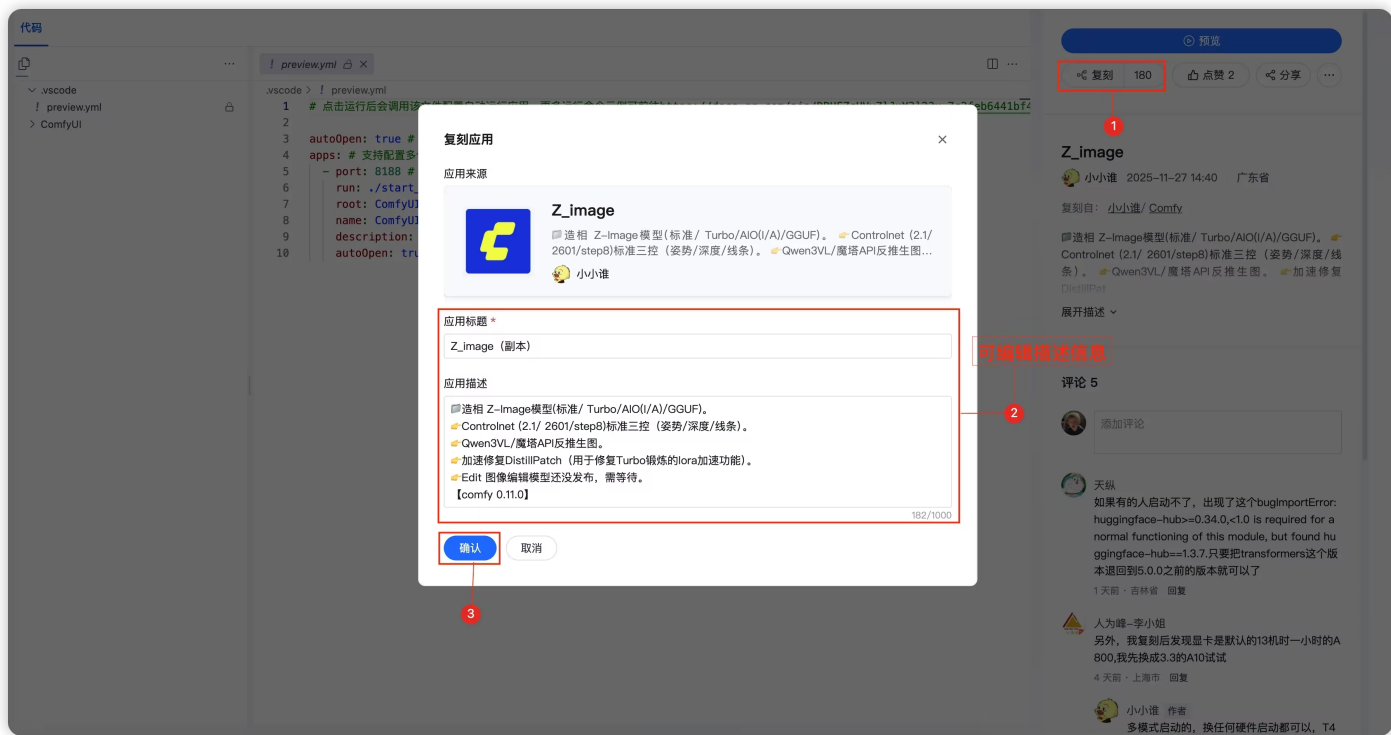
代码

.vscode
preview.yml
ComfyUI

preview.yml
.vscode > ! preview.yml
1 # 点击运行后会调用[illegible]
2
3 autoOpen: true #
4 apps: # 支持配置多
5 - port: 8188 #
6 run: ./start_
7 root: ComfyUI
8 name: ComfyUI
9 description:
10 autoOpen: tru

预览

复刻 180
点赞 2
分享
···

1

Z_image
小小谁 2025-11-27 14:40 广东省
复刻自: 小小谁/ Comfy
造相 Z-Image模型(标准/ Turbo/AIO(I/A)/GGUF)。 Controlnet (2.1/ 2601/step8)标准三控（姿势/深度/线条）。 Qwen3VL/魔塔API反推生图。 加速修复 DistillPat
展开描述

评论 5
添加评论

天纵
如果有的人启动不了，出现了这个bugImportError: huggingface-hub>=0.34.0,<1.0 is required for a normal functioning of this module, but found huggingface-hub==1.3.7.只要把transformers这个版本退回到5.0.0之前的版本就可以了
1 天前 · 吉林省 回复

人为峰-李小姐
另外，我复刻后发现显卡是默认的13机时一小时的A800,我先换成3.3的A10试试
4 天前 · 上海市 回复

小小谁 作者
多模式启动的，换任何硬件启动都可以，T4

复刻应用
应用来源
Z_image
造相 Z-Image模型(标准/ Turbo/AIO(I/A)/GGUF)。 Controlnet (2.1/ 2601/step8)标准三控（姿势/深度/线条）。 Qwen3VL/魔塔API反推生图...
小小谁

应用标题 *
Z_image（副本）

可编辑描述信息

应用描述
造相 Z-Image模型(标准/ Turbo/AIO(I/A)/GGUF)。
Controlnet (2.1/ 2601/step8)标准三控（姿势/深度/线条）。
Qwen3VL/魔塔API反推生图。
加速修复DistillPatch（用于修复Turbo锻炼的lora加速功能）。
Edit 图像编辑模型还没发布，需等待。
【comfy 0.11.0】
182/1000

2

确认 取消

3